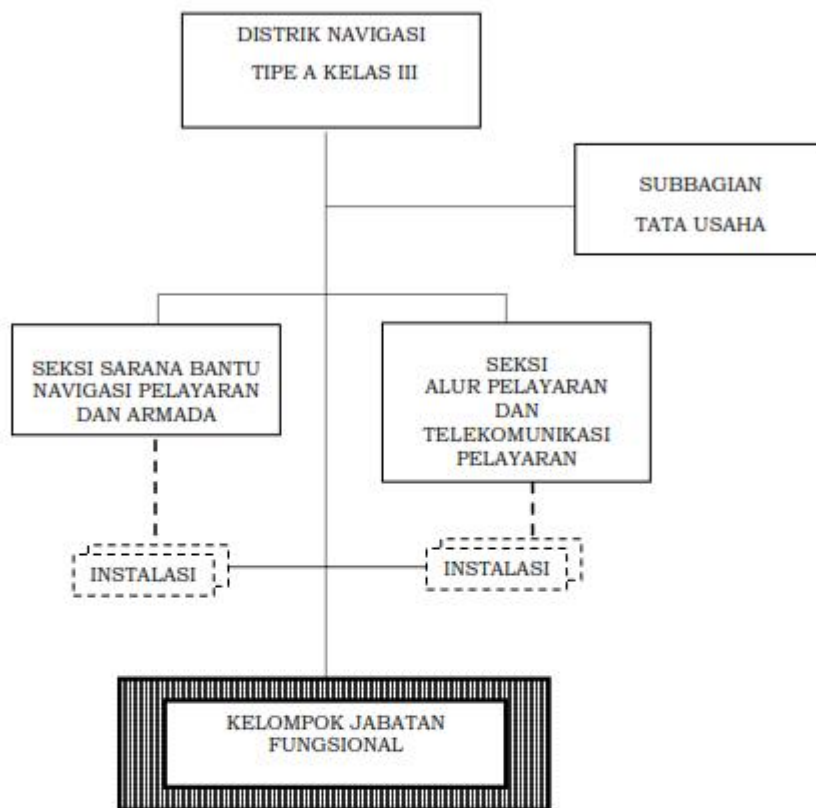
DISTRIK NAVIGASI
TIPE A KELAS III

SUBBAGIAN
TATA USAHA

SEKSI SARANA BANTU NAVIGASI PELAYARAN DAN ARMADA

SEKSI
ALUR PELAYARAN
DAN
TELEKOMUNIKASI
PELAYARAN

INSTALASI

INSTALASI

KELOMPOK JABATAN FUNGSIONAL